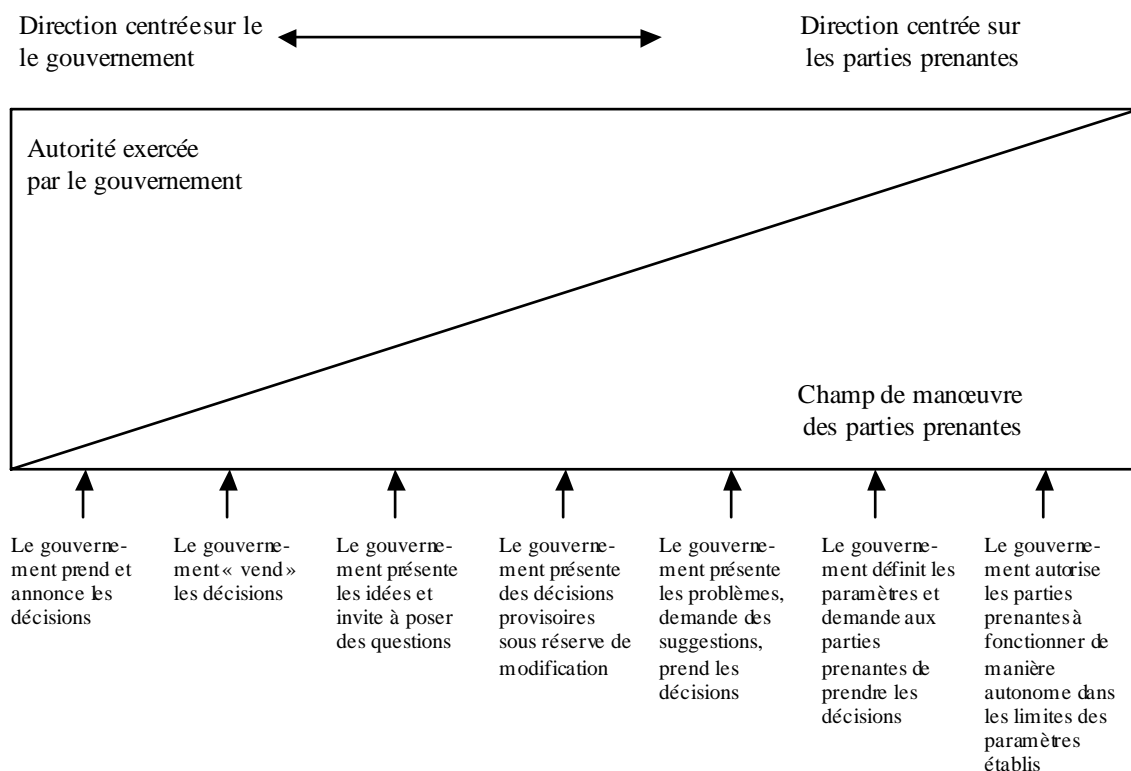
Direction centréesur le le gouvernement

Direction centrée sur les parties prenantes

Autorité exercée par le gouvernement

Champ de manœuvre des parties prenantes

Le gouvernement prend et annonce les décisions

Le gouvernement « vend » les décisions

Le gouvernement présente les idées et invite à poser des questions

Le gouvernement présente des décisions provisoires sous réserve de modification

Le gouvernement présente les problèmes, demande des suggestions, prend les décisions

Le gouvernement définit les paramètres et demande aux parties prenantes de prendre les décisions

Le gouvernement autorise les parties prenantes à fonctionner de manière autonome dans les limites des paramètres établis